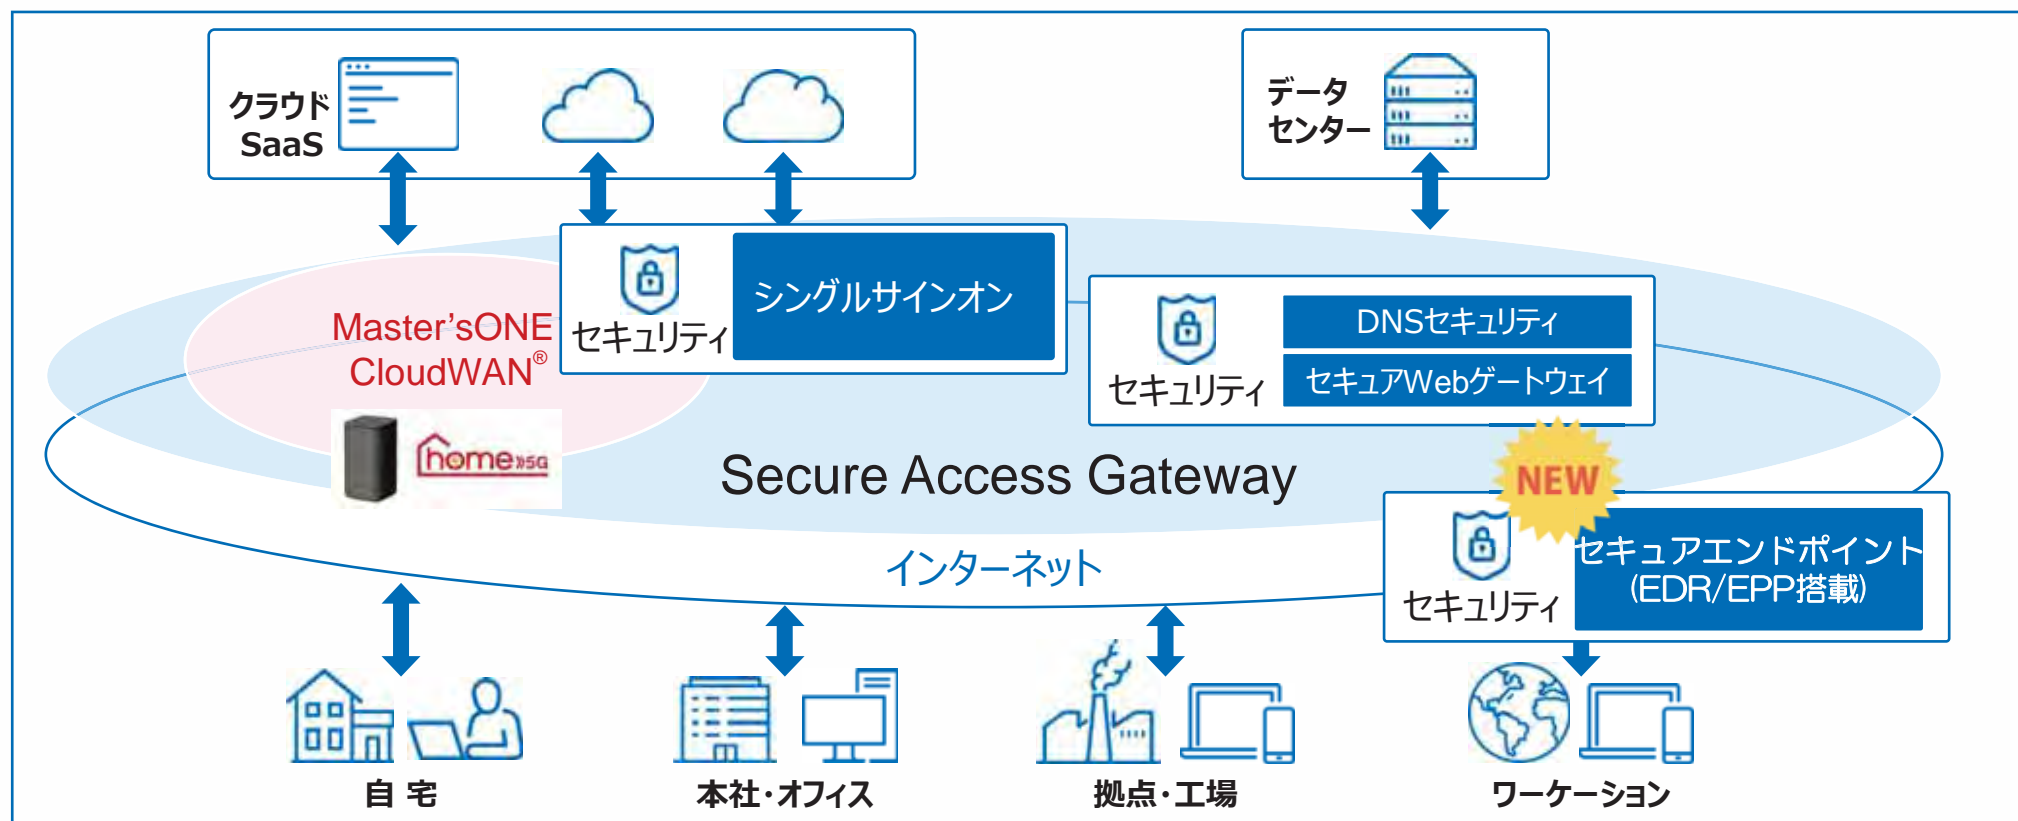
クラウド
SaaS

データ
センター

セキュリティ

シングルサインオン

Master'sONE
CloudWAN®

home 5G

セキュリティ

DNSセキュリティ

セキュアWebゲートウェイ

Secure Access Gateway

NEW

セキュリティ

セキュアエンドポイント
(EDR/EPP搭載)

インターネット

自 宅

本社・オフィス

拠点・工場

ワーケーション